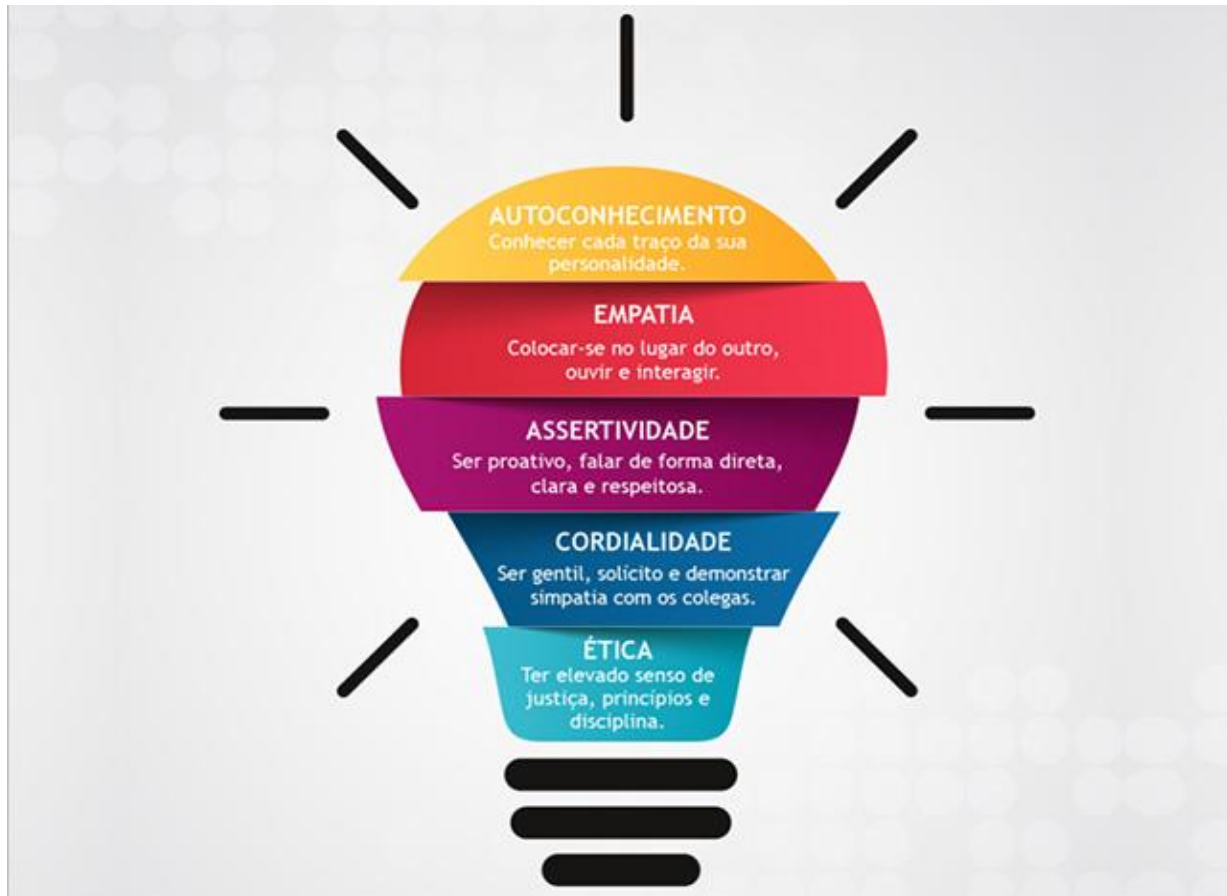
AUTOCONHECIMENTO
Conhecer cada traço da sua personalidade.

EMPATIA
Colocar-se no lugar do outro, ouvir e interagir.

ASSERTIVIDADE
Ser proativo, falar de forma direta, clara e respeitosa.

CORDIALIDADE
Ser gentil, solícito e demonstrar simpatia com os colegas.

ÉTICA
Ter elevado senso de justiça, princípios e disciplina.